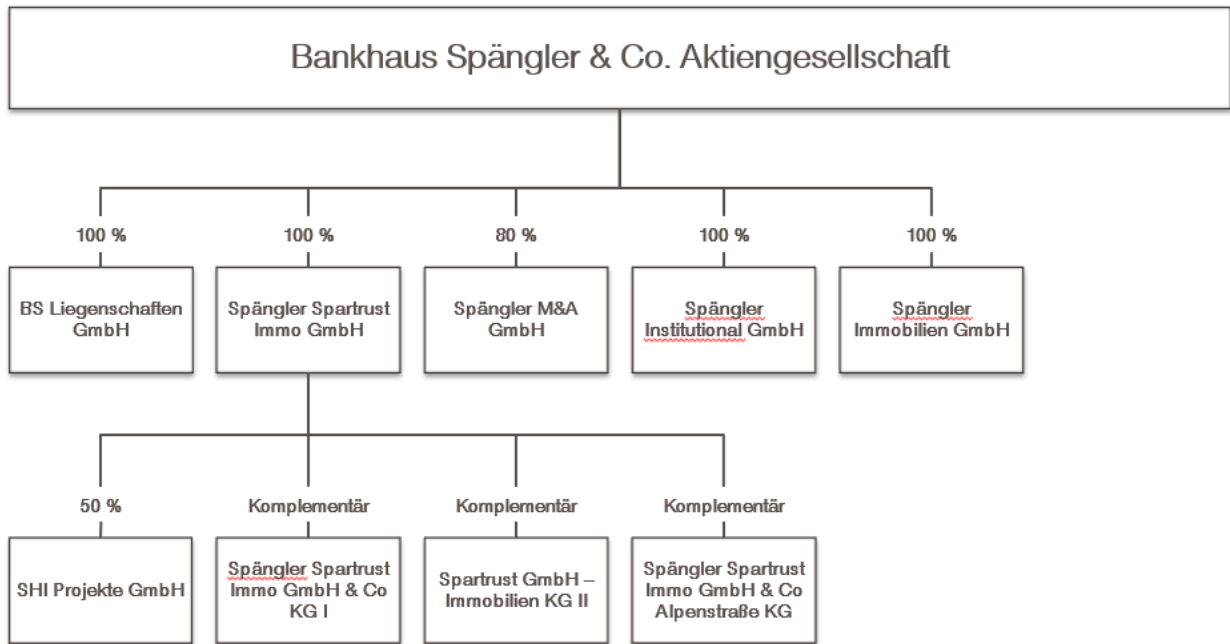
Bankhaus Spängler & Co. Aktiengesellschaft

100 %

BS Liegenschaften GmbH

100 %

Spängler Spartrust Immo GmbH

80 %

Spängler M&A GmbH

100 %

Spängler Institutional GmbH

100 %

Spängler Immobilien GmbH

50 %

SHI Projekte GmbH

Komplementär

Spängler Spartrust Immo GmbH & Co KG I

Komplementär

Spartrust GmbH – Immobilien KG II

Komplementär

Spängler Spartrust Immo GmbH & Co Alpenstraße KG